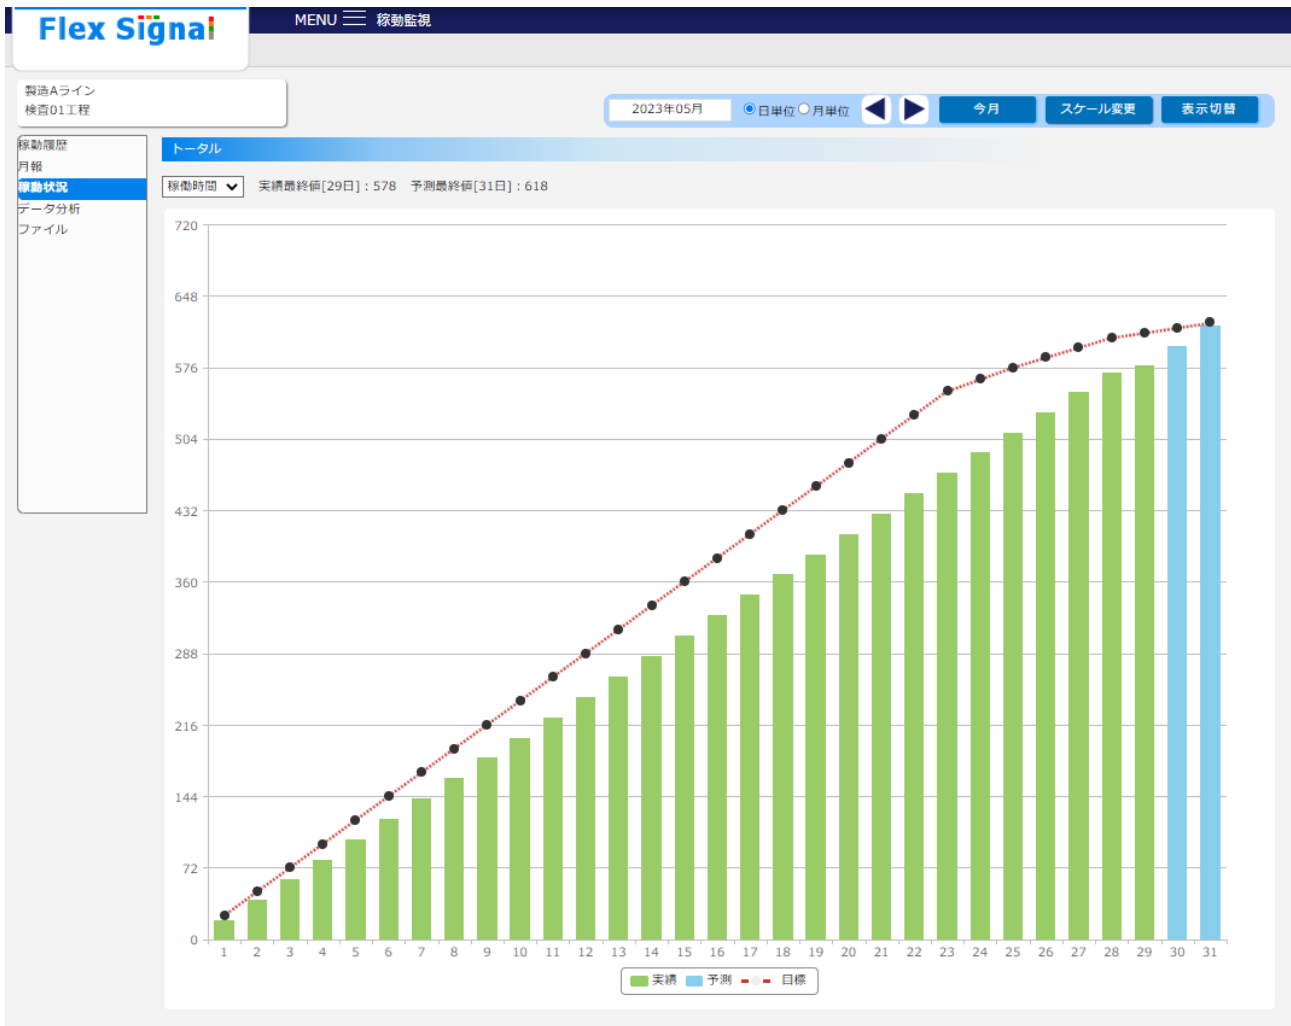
Flex Signal

MENU 稼動監視

製造Aライン
検査01工程

2023年05月 日単位 月単位 今月 スケール変更 表示切替

稼動履歴
月報
稼動状況
データ分析
ファイル

トータル

稼働時間 実績最終値[29日]：578 予測最終値[31日]：618

720
648
576
504
432
360
288
216
144
72
0

1 2 3 4 5 6 7 8 9 10 11 12 13 14 15 16 17 18 19 20 21 22 23 24 25 26 27 28 29 30 31

実績 予測 目標